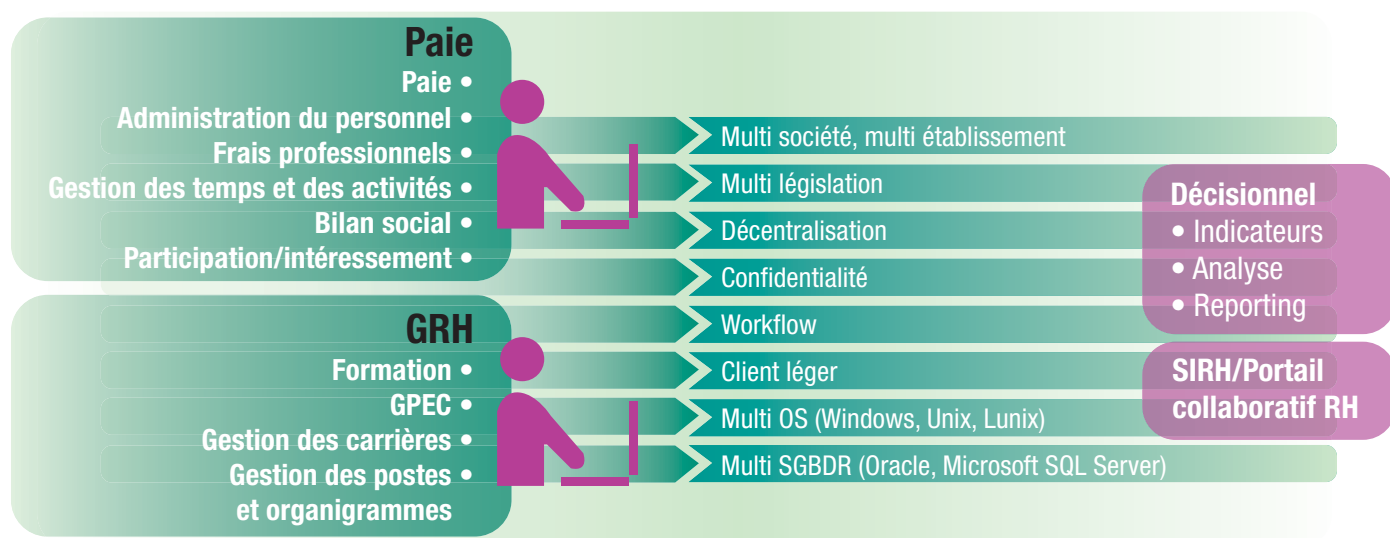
Paie
Paie •
Administration du personnel •
Frais professionnels •
Gestion des temps et des activités •
Bilan social •
Participation/intéressement •

GRH
Formation •
GPEC •
Gestion des carrières •
Gestion des postes • et organigrammes

Multi société, multi établissement
Multi législation
Décentralisation
Confidentialité
Workflow
Client léger
Multi OS (Windows, Unix, Lunix)
Multi SGBDR (Oracle, Microsoft SQL Server)

Décisionnel
• Indicateurs
• Analyse
• Reporting

SIRH/Portail collaboratif RH